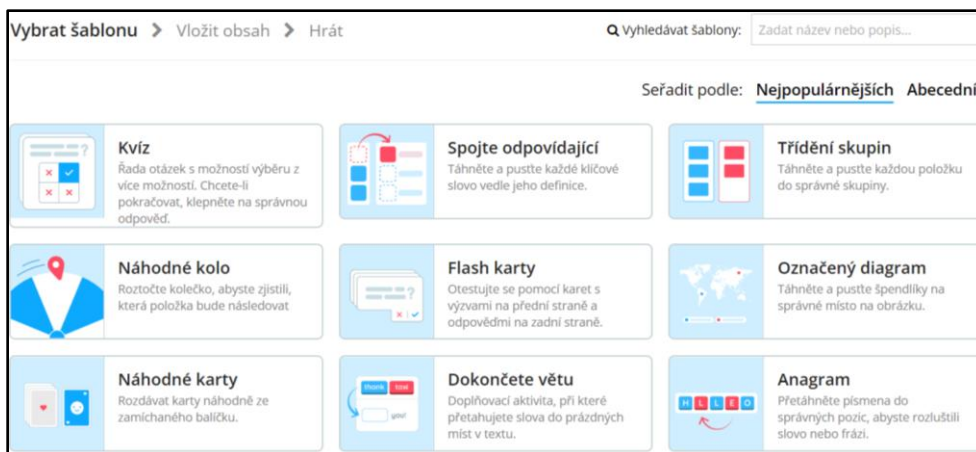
Vybrat šablonu > Vložit obsah > Hrát

Vyhledávat šablony: Zadat název nebo popis...

Seřadit podle: Nejpopulárnějších Abecední

Kvíz
Řada otázek s možností výběru z více možností. Chcete-li pokračovat, klepněte na správnou odpověď.

Spojte odpovídající
Táhněte a pustte každé klíčové slovo vedle jeho definice.

Třídění skupin
Táhněte a pustte každou položku do správné skupiny.

Náhodné kolo
Roztočte kolečko, abyste zjistili, která položka bude následovat

Flash karty
Otestujte se pomocí karet s výzvami na přední straně a odpověďmi na zadní straně.

Označený diagram
Táhněte a pustte špendlíky na správné místo na obrázku.

Náhodné karty
Rozdávat karty náhodně ze zamíchaného balíčku.

Dokončete větu
Doplňovací aktivita, při které přetahujete slova do prázdných míst v textu.

thank tired
goes

Anagram
Přetáhněte písmena do správných pozic, abyste rozluštili slovo nebo frázi.

H L L E O